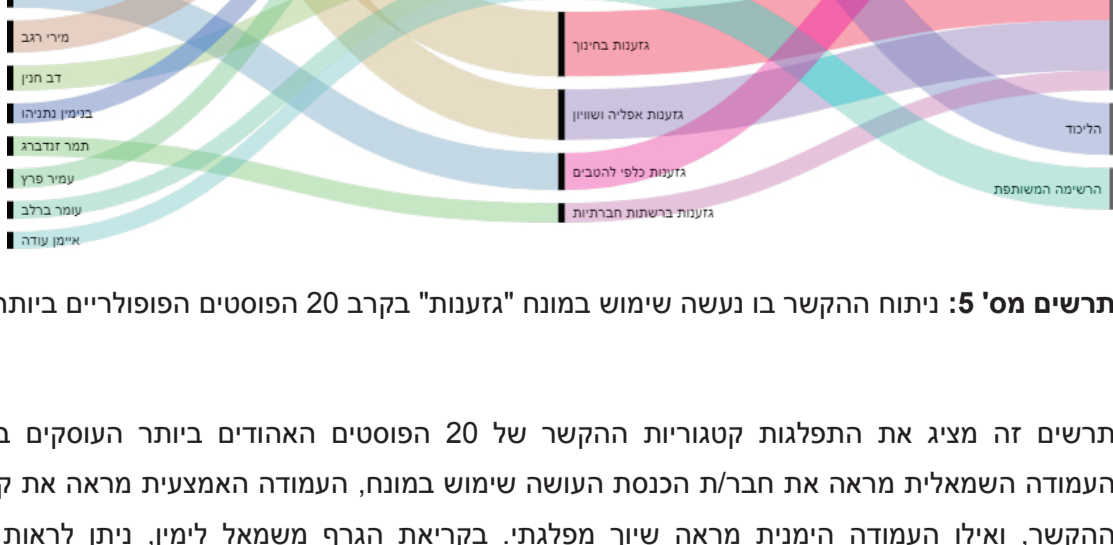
מירי רגב
דב חנין
בנימין נתניהו
תמר זנדברג
עמיר פרץ
עומר ברלב
איימן עודה

גזענות בחינוך
גזענות אפליה ושוויון
גזענות כלפי להטבים
גזענות ברשתות חברתיות

הליכוד
הרשימה המשותפת

תרשים מס' 5: ניתוח ההקשר בו נעשה שימוש במונח "גזענות" בקרב 20 הפוסטים הפופולריים ביותו

תרשים זה מציג את התפלגות קטגוריות ההקשר של 20 הפוסטים האהודים ביותר העוסקים ב
העמודה השמאלית מראה את חבר/ת הכנסת העושה שימוש במונח, העמודה האמצעית מראה את ק
ההקשר, ואילו העמודה הימנית מראה שיוך מפלגתי. בקריאת הגרף משמאל לימין, ניתן לראות